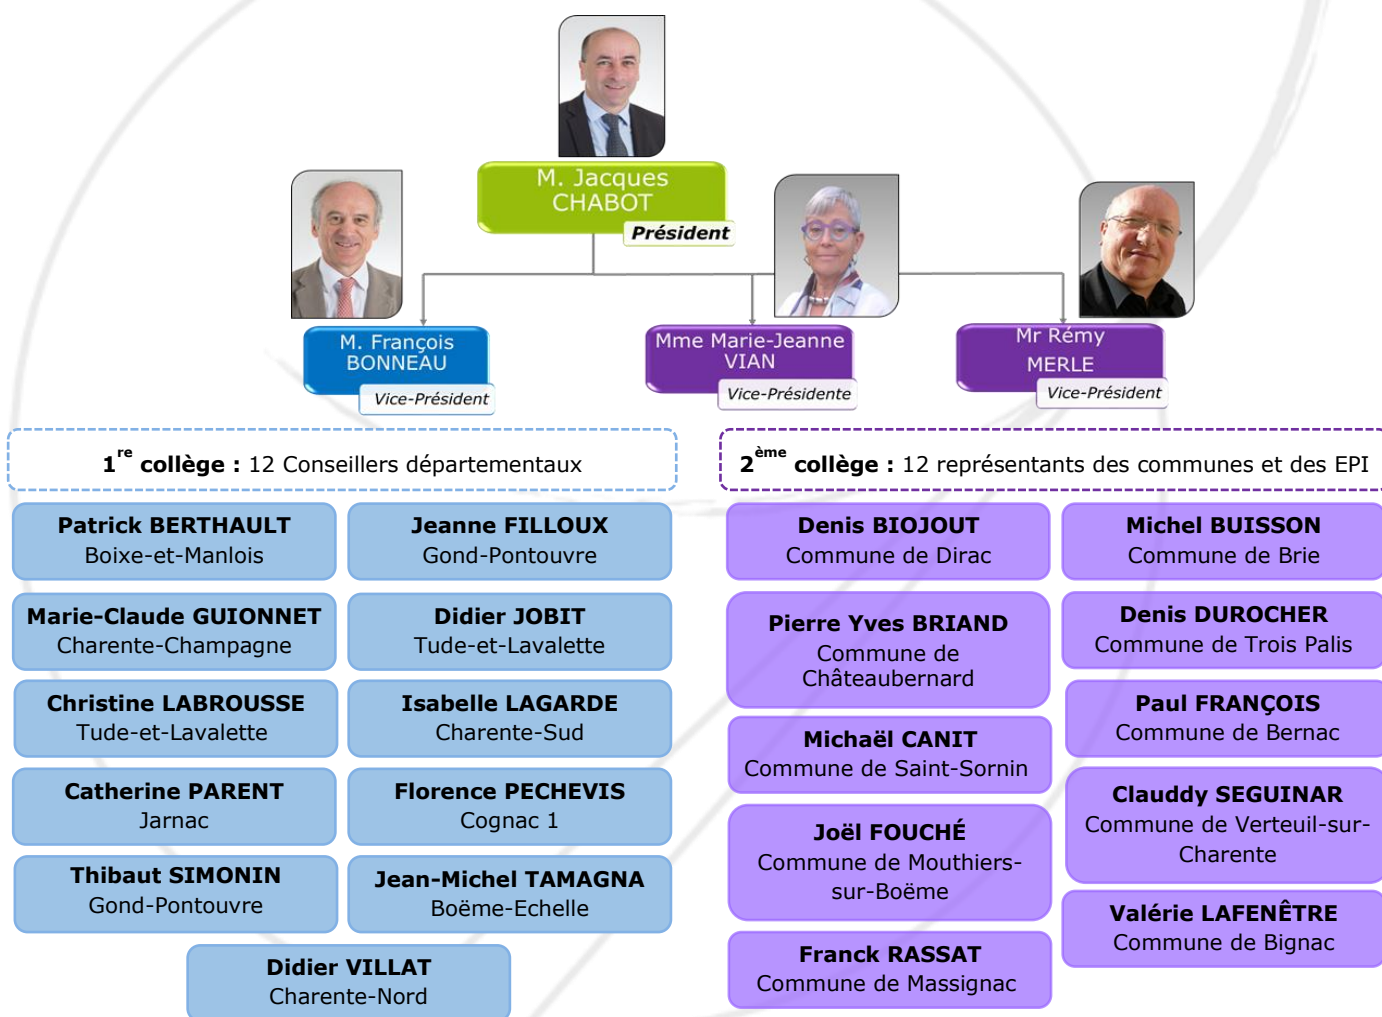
M. Jacques CHABOT
Président

M. François BONNEAU
Vice-Président

Mme Marie-Jeanne VIAN
Vice-Présidente

Mr Rémy MERLE
Vice-Président

1$^{re}$ collège : 12 Conseillers départementaux

Patrick BERTHAULT
Boixe-et-Manlois

Jeanne FILLOUX
Gond-Pontouvre

Marie-Claude GUIONNET
Charente-Champagne

Didier JOBIT
Tude-et-Lavalette

Christine LABROUSSE
Tude-et-Lavalette

Isabelle LAGARDE
Charente-Sud

Catherine PARENT
Jarnac

Florence PECHEVIS
Cognac 1

Thibaut SIMONIN
Gond-Pontouvre

Jean-Michel TAMAGNA
Boëme-Echelle

Didier VILLAT
Charente-Nord

2$^{ème}$ collège : 12 représentants des communes et des EPI

Denis BIOJOUT
Commune de Dirac

Michel BUISSON
Commune de Brie

Pierre Yves BRIAND
Commune de Châteaubernard

Denis DUROCHER
Commune de Trois Palis

Paul FRANÇOIS
Commune de Bernac

Michaël CANIT
Commune de Saint-Sornin

Clauddy SEGUINAR
Commune de Verteuil-sur-Charente

Joël FOUCHÉ
Commune de Mouthiers-sur-Boëme

Valérie LAFENÊTRE
Commune de Bignac

Franck RASSAT
Commune de Massignac